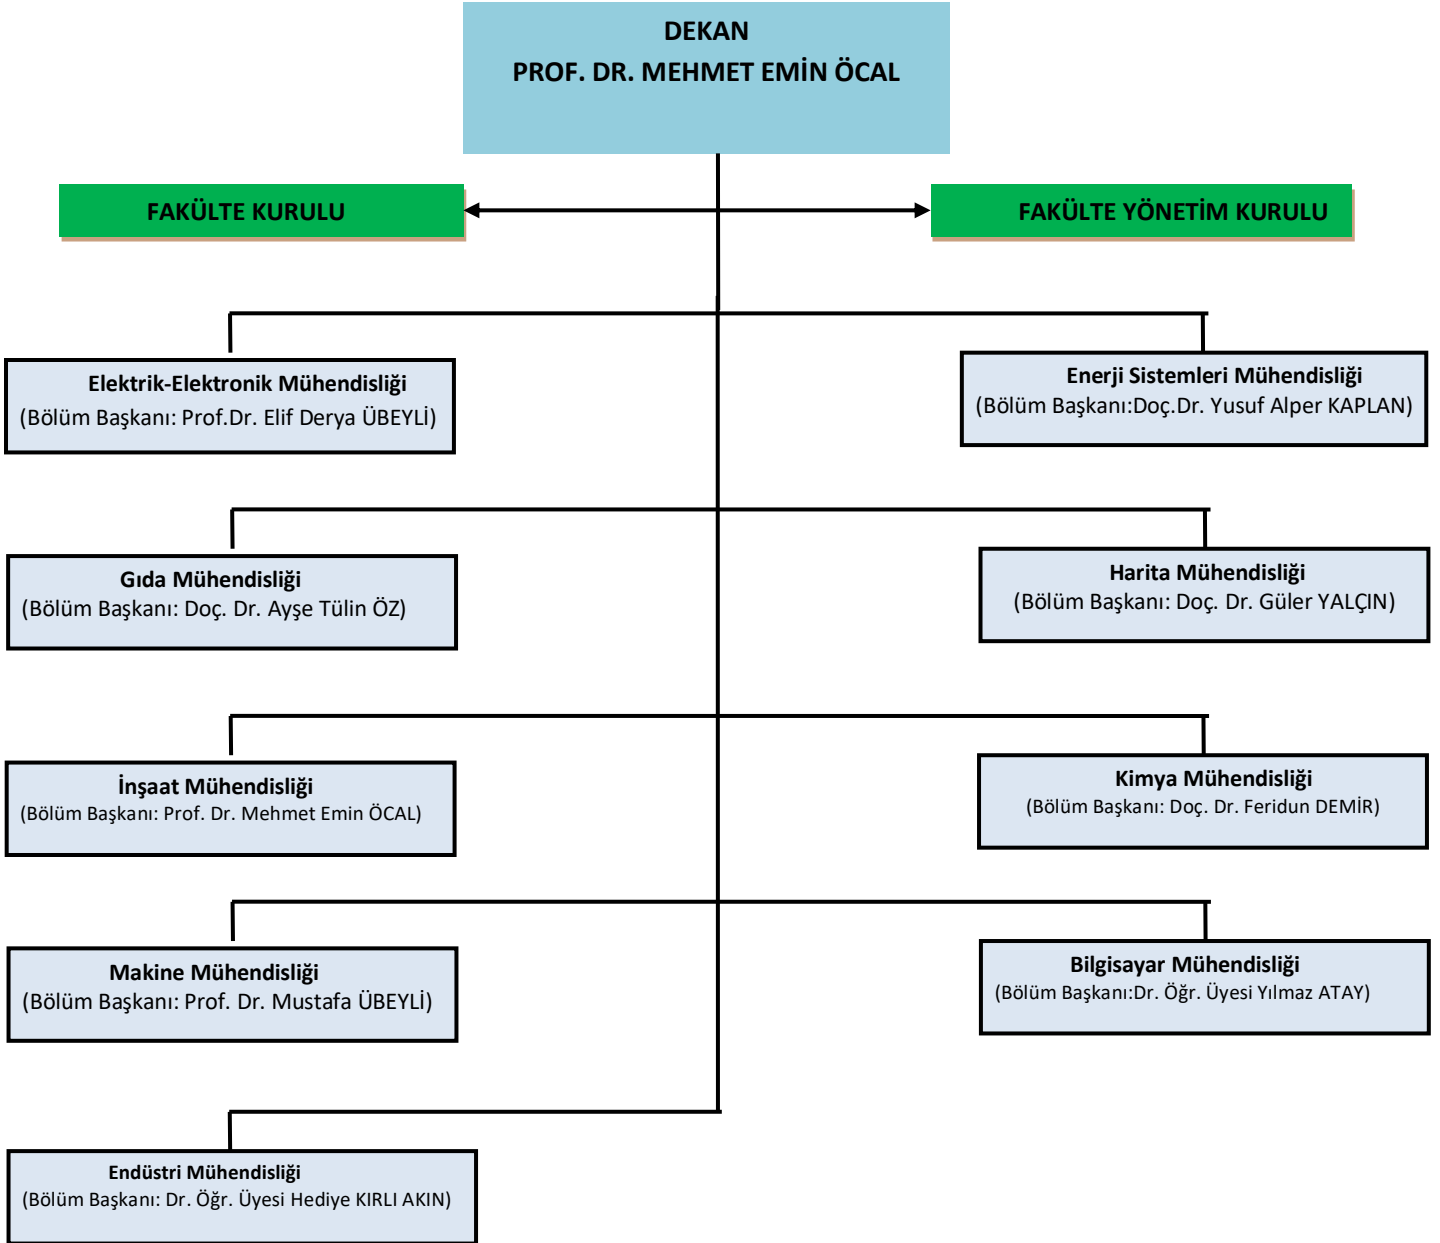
DEKAN
PROF. DR. MEHMET EMİN ÖCAL

FAKÜLTE KURULU

FAKÜLTE YÖNETİM KURULU

Elektrik-Elektronik Mühendisliği
(Bölüm Başkanı: Prof.Dr. Elif Derya ÜBEYLİ)

Enerji Sistemleri Mühendisliği
(Bölüm Başkanı:Doç.Dr. Yusuf Alper KAPLAN)

Gıda Mühendisliği
(Bölüm Başkanı: Doç. Dr. Ayşe Tülin ÖZ)

Harita Mühendisliği
(Bölüm Başkanı: Doç. Dr. Güler YALÇIN)

İnşaat Mühendisliği
(Bölüm Başkanı: Prof. Dr. Mehmet Emin ÖCAL)

Kimya Mühendisliği
(Bölüm Başkanı: Doç. Dr. Feridun DEMİR)

Makine Mühendisliği
(Bölüm Başkanı: Prof. Dr. Mustafa ÜBEYLİ)

Bilgisayar Mühendisliği
(Bölüm Başkanı:Dr. Öğr. Üyesi Yılmaz ATAY)

Endüstri Mühendisliği
(Bölüm Başkanı: Dr. Öğr. Üyesi Hediye KIRLI AKIN)